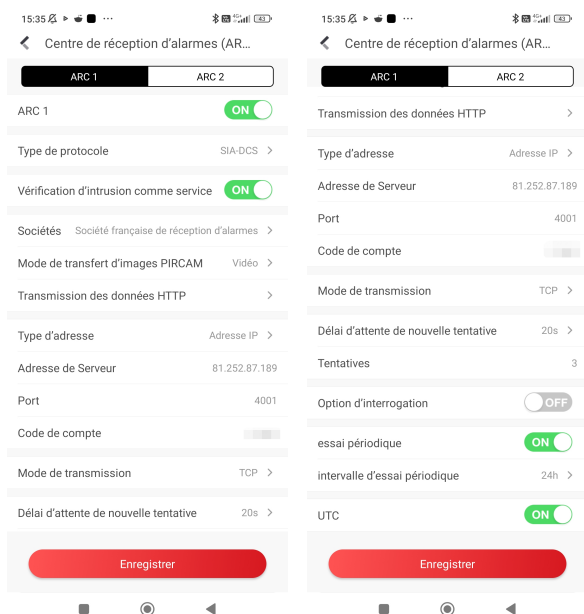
15:35 ⋯

Centre de réception d'alarmes (AR...

ARC 1 | ARC 2

ARC 1 ON

Type de protocole SIA-DCS

Vérification d'intrusion comme service ON

Sociétés Société française de réception d'alarmes

Mode de transfert d'images PIRCAM Vidéo

Transmission des données HTTP

Type d'adresse Adresse IP

Adresse de Serveur 81.252.87.189

Port 4001

Code de compte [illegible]

Mode de transmission TCP

Délai d'attente de nouvelle tentative 20s

Enregistrer

15:35 ⋯

Centre de réception d'alarmes (AR...

ARC 1 | ARC 2

Transmission des données HTTP

Type d'adresse Adresse IP

Adresse de Serveur 81.252.87.189

Port 4001

Code de compte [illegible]

Mode de transmission TCP

Délai d'attente de nouvelle tentative 20s

Tentatives 3

Option d'interrogation OFF

essai périodique ON

intervalle d'essai périodique 24h

UTC ON

Enregistrer